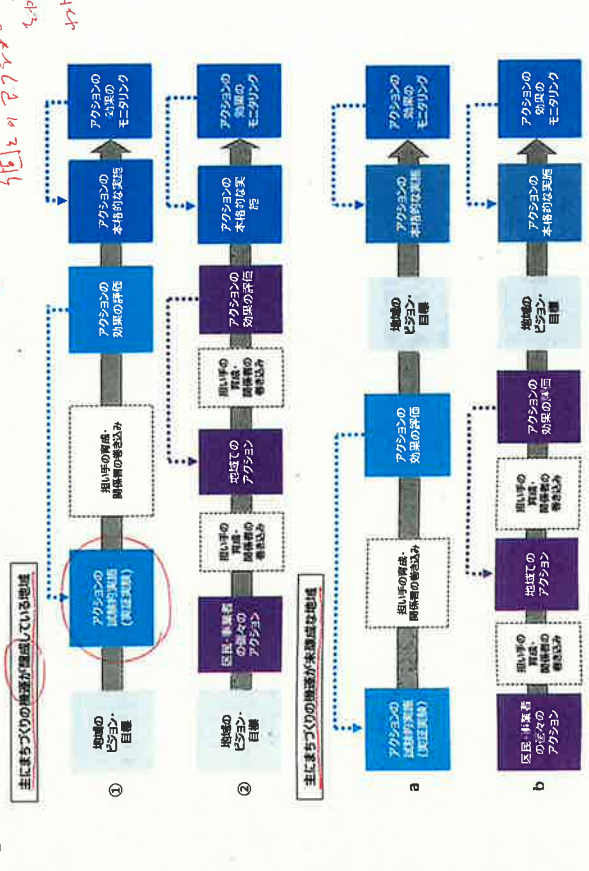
主にまちづくりの機運が醸成している地域

①
地域のビジョン・目標
アクションの試験的実施（実証実験）
担い手の育成・関係者の巻き込み
アクションの効果の評価
アクションの本格的な実施
アクションの効果のモニタリング

②
地域のビジョン・目標
区民・事業者の独々のアクション
担い手の育成・関係者の巻き込み
地域でのアクション
担い手の育成・関係者の巻き込み
アクションの効果の評価
アクションの本格的な実施
アクションの効果のモニタリング

主にまちづくりの機運が未醸成な地域

a
アクションの試験的実施（実証実験）
担い手の育成・関係者の巻き込み
アクションの効果の評価
地域のビジョン・目標
アクションの本格的な実施
アクションの効果のモニタリング

b
区民・事業者の独々のアクション
担い手の育成・関係者の巻き込み
地域でのアクション
担い手の育成・関係者の巻き込み
アクションの効果の評価
地域のビジョン・目標
アクションの本格的な実施
アクションの効果のモニタリング

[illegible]